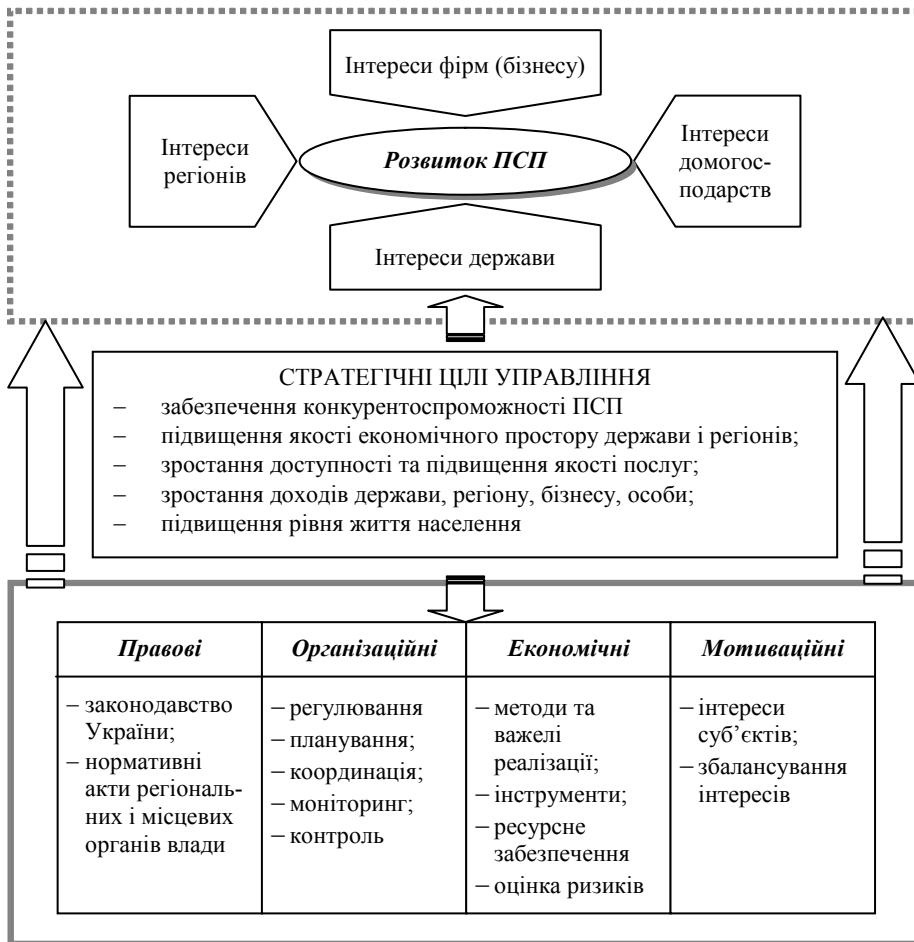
Інтереси фірм (бізнесу)

Інтереси регіонів

Розвиток ПСП

Інтереси домогосподарств

Інтереси держави

СТРАТЕГІЧНІ ЦІЛІ УПРАВЛІННЯ
– забезпечення конкурентоспроможності ПСП
– підвищення якості економічного простору держави і регіонів;
– зростання доступності та підвищення якості послуг;
– зростання доходів держави, регіону, бізнесу, особи;
– підвищення рівня життя населення

| Правові | Організаційні | Економічні | Мотиваційні |
|---|---|---|---|
| – законодавство України; – нормативні акти регіональних і місцевих органів влади | – регулювання – планування; – координація; – моніторинг; – контроль | – методи та важелі реалізації; – інструменти; – ресурсне забезпечення – оцінка ризиків | – інтереси суб'єктів; – збалансування інтересів |